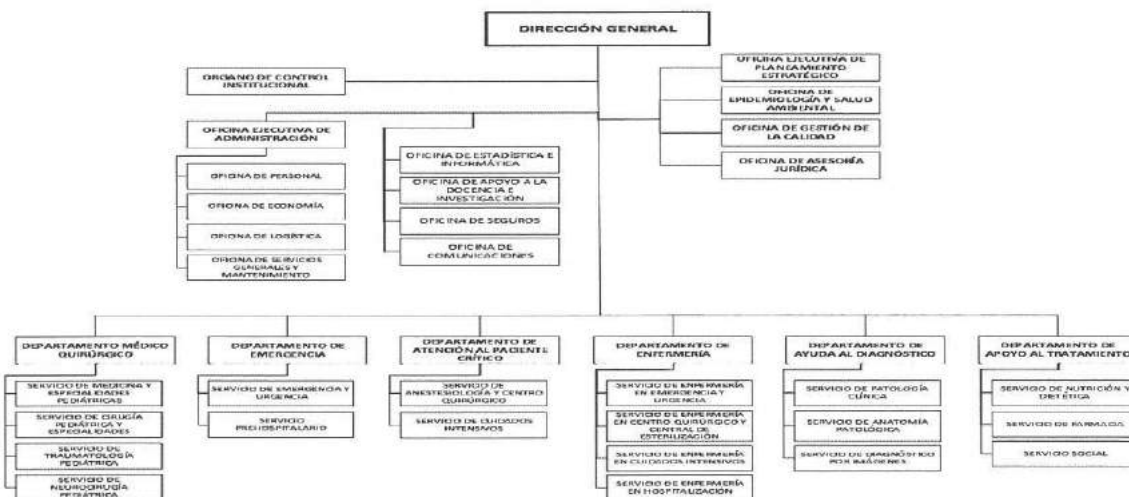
DIRECCIÓN GENERAL

ORGANO DE CONTROL INSTITUCIONAL

OFICINA EJECUTIVA DE PLANEAMIENTO ESTRATÉGICO

OFICINA DE EPIDEMIOLOGÍA Y SALUD AMBIENTAL

OFICINA DE GESTIÓN DE LA CALIDAD

OFICINA DE ASESORÍA JURÍDICA

OFICINA EJECUTIVA DE ADMINISTRACIÓN

OFICINA DE PERSONAL

OFICINA DE ECONOMÍA

OFICINA DE LOGÍSTICA

OFICINA DE SERVICIOS GENERALES Y MANTENIMIENTO

OFICINA DE ESTADÍSTICA E INFORMÁTICA

OFICINA DE APOYO A LA DOCENCIA E INVESTIGACIÓN

OFICINA DE SEGUROS

OFICINA DE COMUNICACIONES

DEPARTAMENTO MÉDICO QUIRÚRGICO

SERVICIO DE MEDICINA Y ESPECIALIDADES PEDIÁTRICAS

SERVICIO DE CIRUGÍA PEDIÁTRICA Y ESPECIALIDADES

SERVICIO DE TRAUMATOLOGÍA PEDIÁTRICA

SERVICIO DE NEUROCIRUGÍA PEDIÁTRICA

DEPARTAMENTO DE EMERGENCIA

SERVICIO DE EMERGENCIA Y URGENCIA

SERVICIO PREHOSPITALARIO

DEPARTAMENTO DE ATENCIÓN AL PACIENTE CRÍTICO

SERVICIO DE ANESTESIOLOGÍA Y CENTRO QUIRÚRGICO

SERVICIO DE CUIDADOS INTENSIVOS

DEPARTAMENTO DE ENFERMERÍA

SERVICIO DE ENFERMERÍA EN EMERGENCIA Y URGENCIA

SERVICIO DE ENFERMERÍA EN CENTRO QUIRÚRGICO Y CENTRAL DE ESTERILIZACIÓN

SERVICIO DE ENFERMERÍA EN CUIDADOS INTENSIVOS

SERVICIO DE ENFERMERÍA EN HOSPITALIZACIÓN

DEPARTAMENTO DE AYUDA AL DIAGNÓSTICO

SERVICIO DE PATOLOGÍA CLÍNICA

SERVICIO DE ANATOMÍA PATOLÓGICA

SERVICIO DE DIAGNÓSTICO POR IMÁGENES

DEPARTAMENTO DE APOYO AL TRATAMIENTO

SERVICIO DE NUTRICIÓN Y DIETÉTICA

SERVICIO DE FARMACIA

SERVICIO SOCIAL